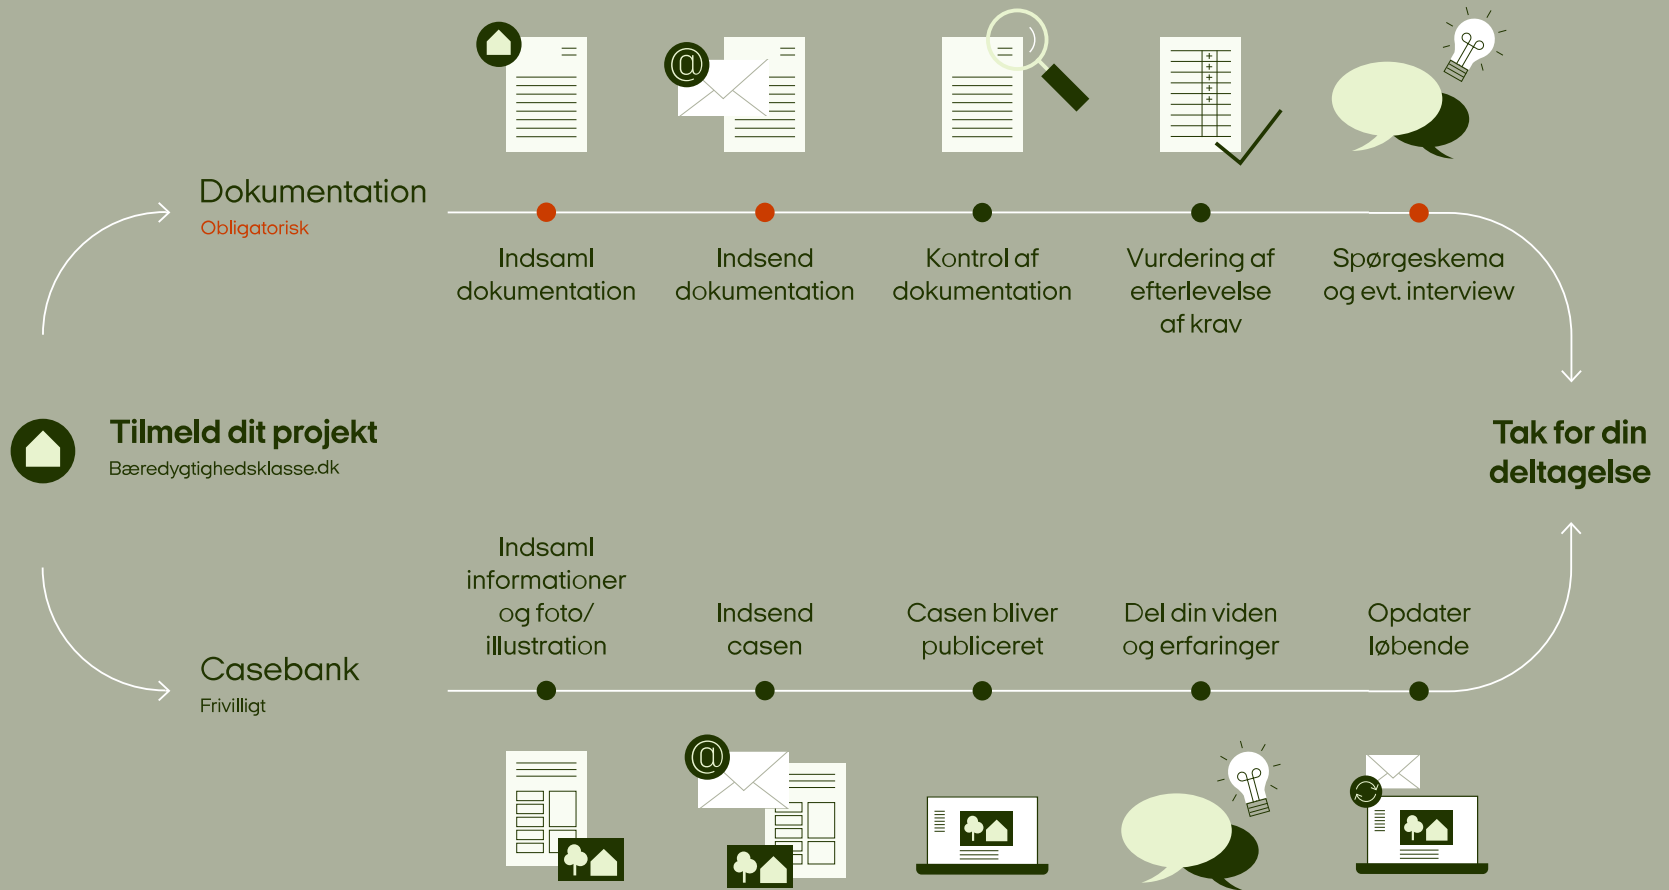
Dokumentation
Obligatorisk

Indsaml dokumentation

Indsend dokumentation

Kontrol af dokumentation

Vurdering af efterlevelse af krav

Spørgeskema og evt. interview

Tilmeld dit projekt
Bæredygtighedsklasse.dk

Tak for din deltagelse

Casebank
Frivilligt

Indsaml informationer og foto/ illustration

Indsend casen

Casen bliver publiceret

Del din viden og erfaringer

Opdater løbende